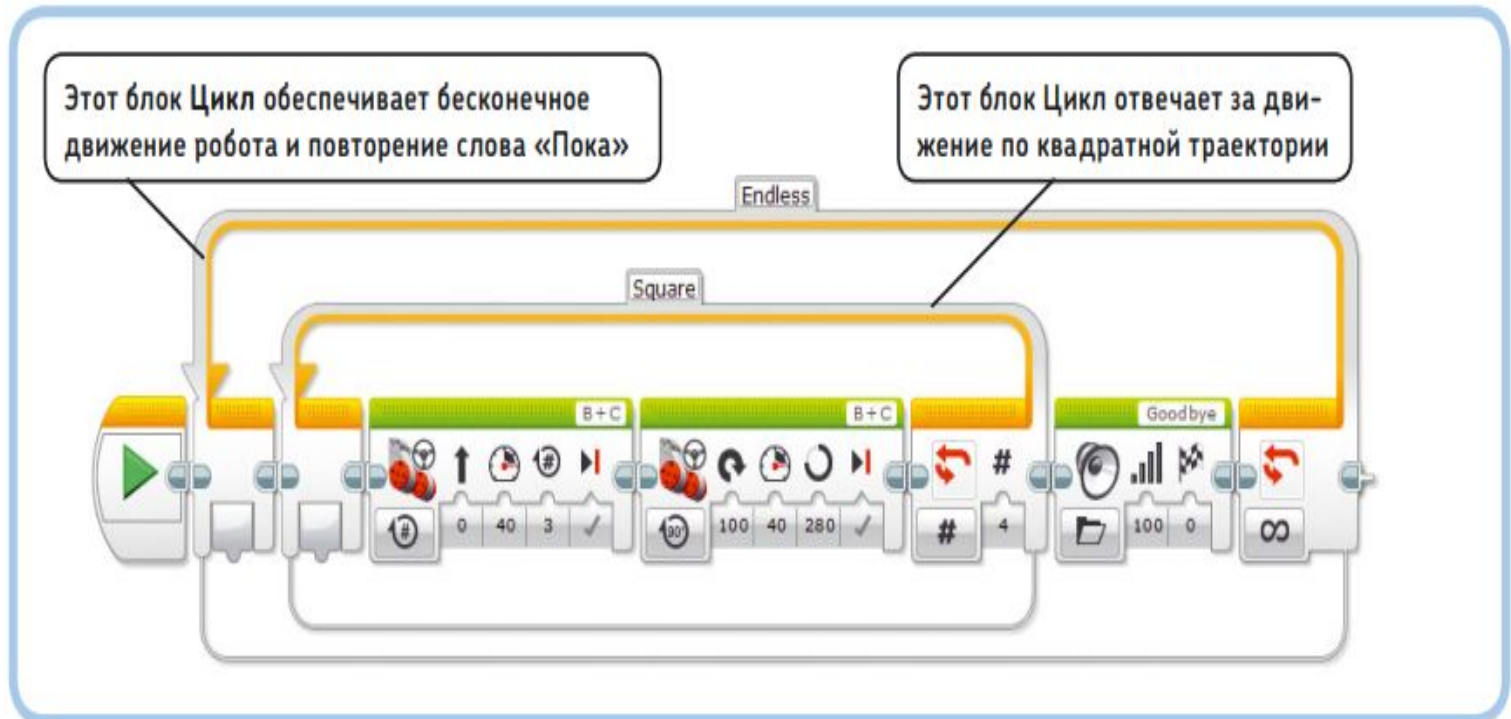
Этот блок **Цикл** обеспечивает бесконечное движение робота и повторение слова «Пока»

Этот блок Цикл отвечает за движение по квадратной траектории

Endless

Square

B + C

0 40 3

B + C

100 40 280

#

4

Goodbye

100 0

∞